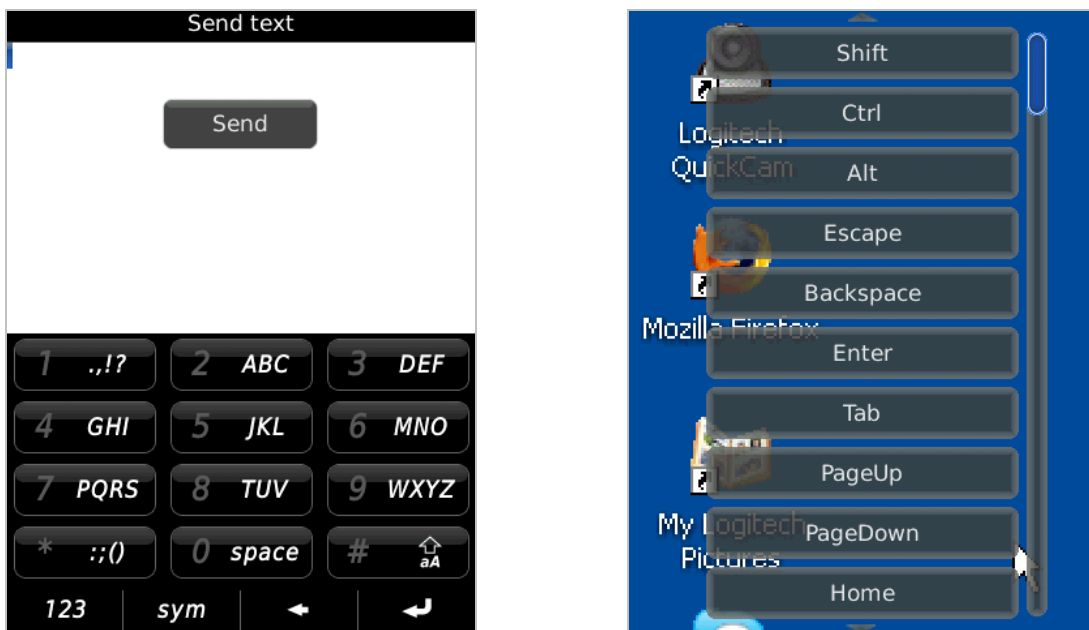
Send text

Send

1 .,!?
2 ABC
3 DEF
4 GHI
5 JKL
6 MNO
7 PQRS
8 TUV
9 WXYZ
* :;()
0 space
# aA
123
sym

Logitech QuickCam
Mozilla Firefox
My Logitech Pictures

Shift
Ctrl
Alt
Escape
Backspace
Enter
Tab
PageUp
PageDown
Home